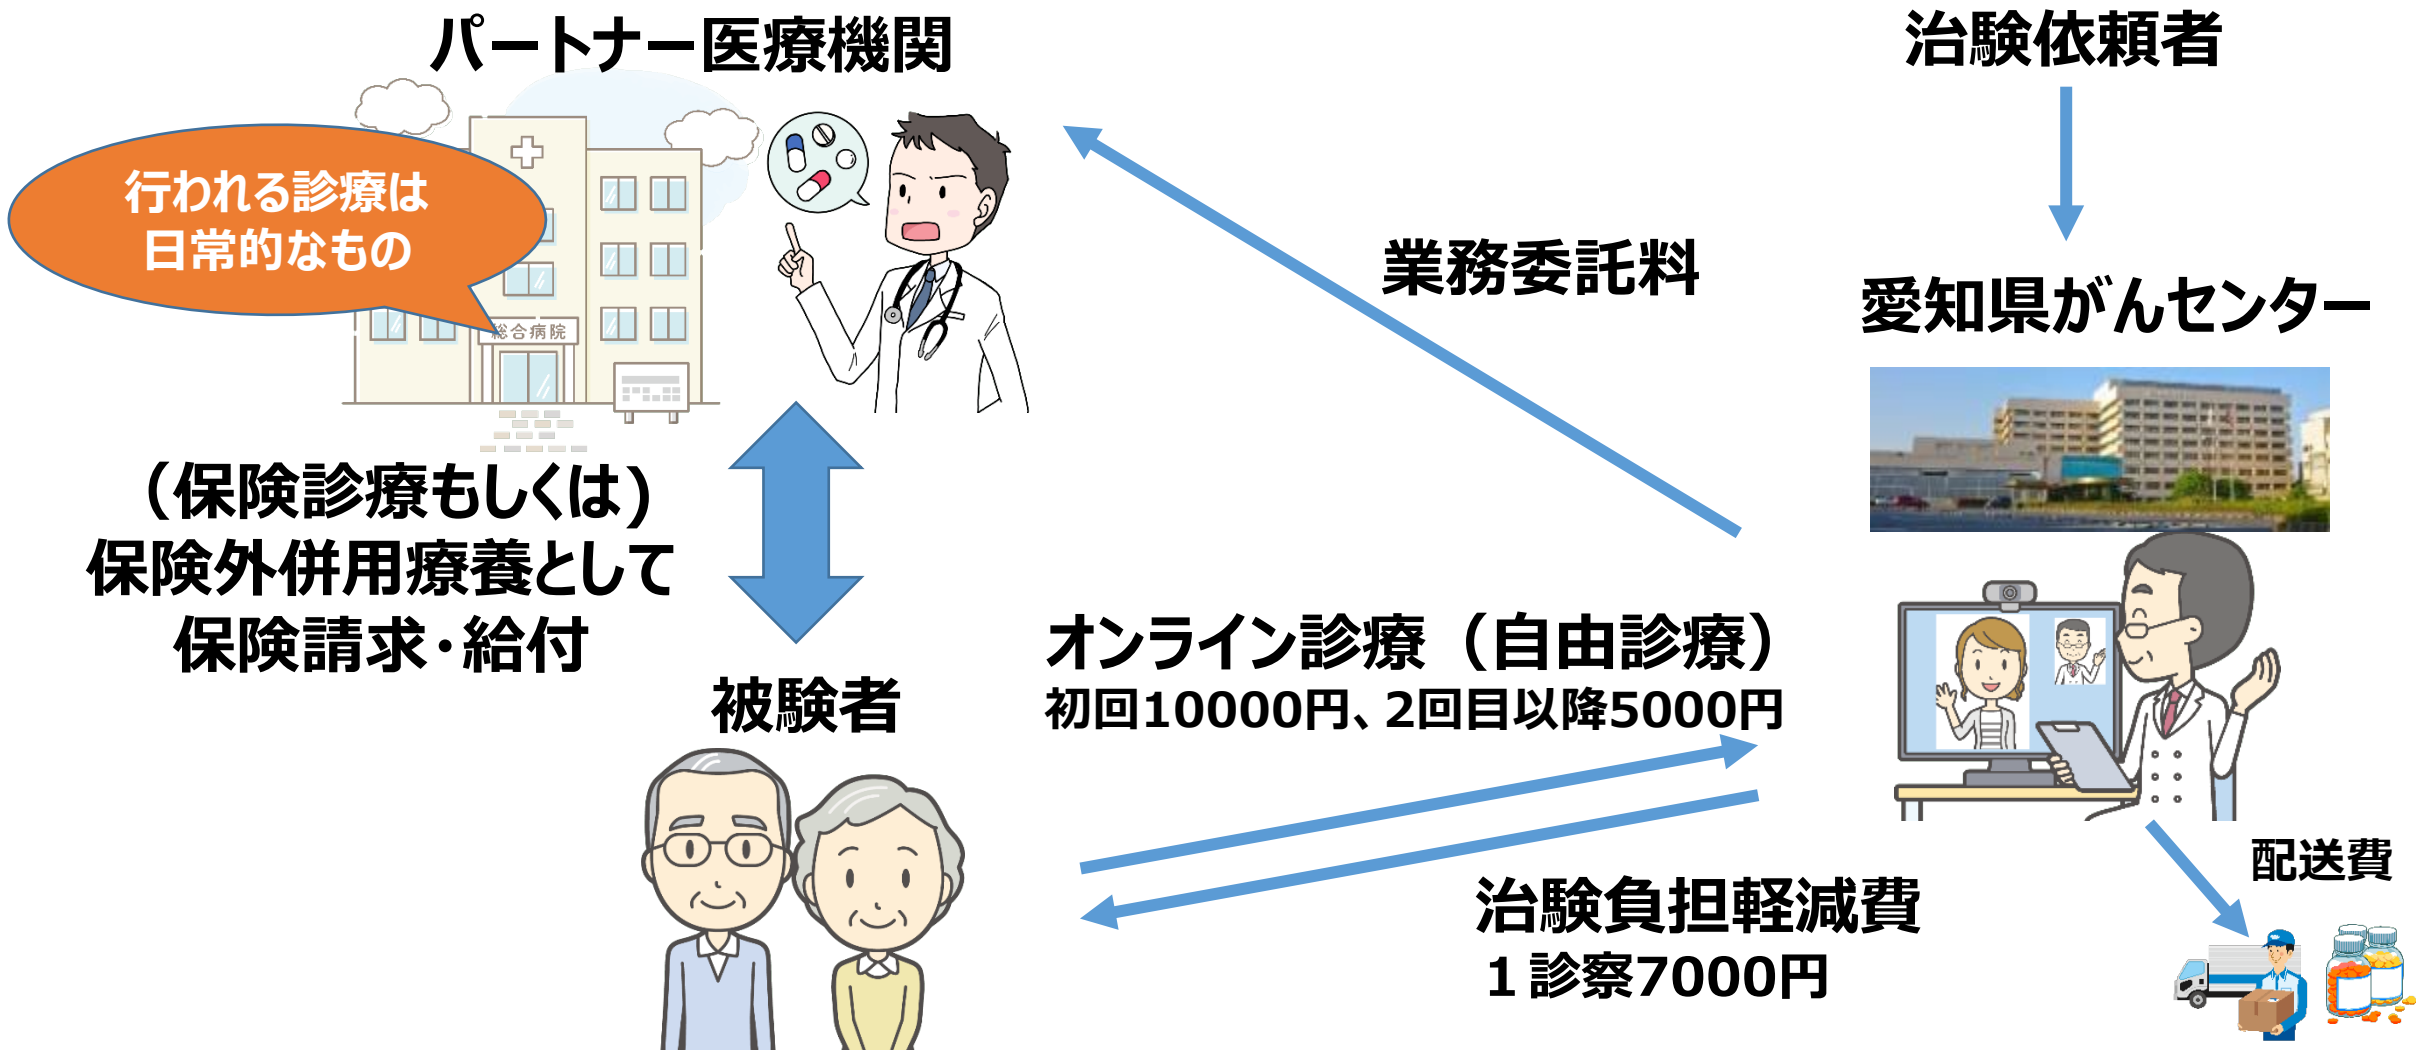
パートナー医療機関

行われる診療は
日常的なもの

総合病院

治験依頼者

業務委託料

愛知県がんセンター

（保険診療もしくは）
保険外併用療養として
保険請求・給付

被験者

オンライン診療（自由診療）
初回10000円、2回目以降5000円

配送費

治験負担軽減費
１診察7000円